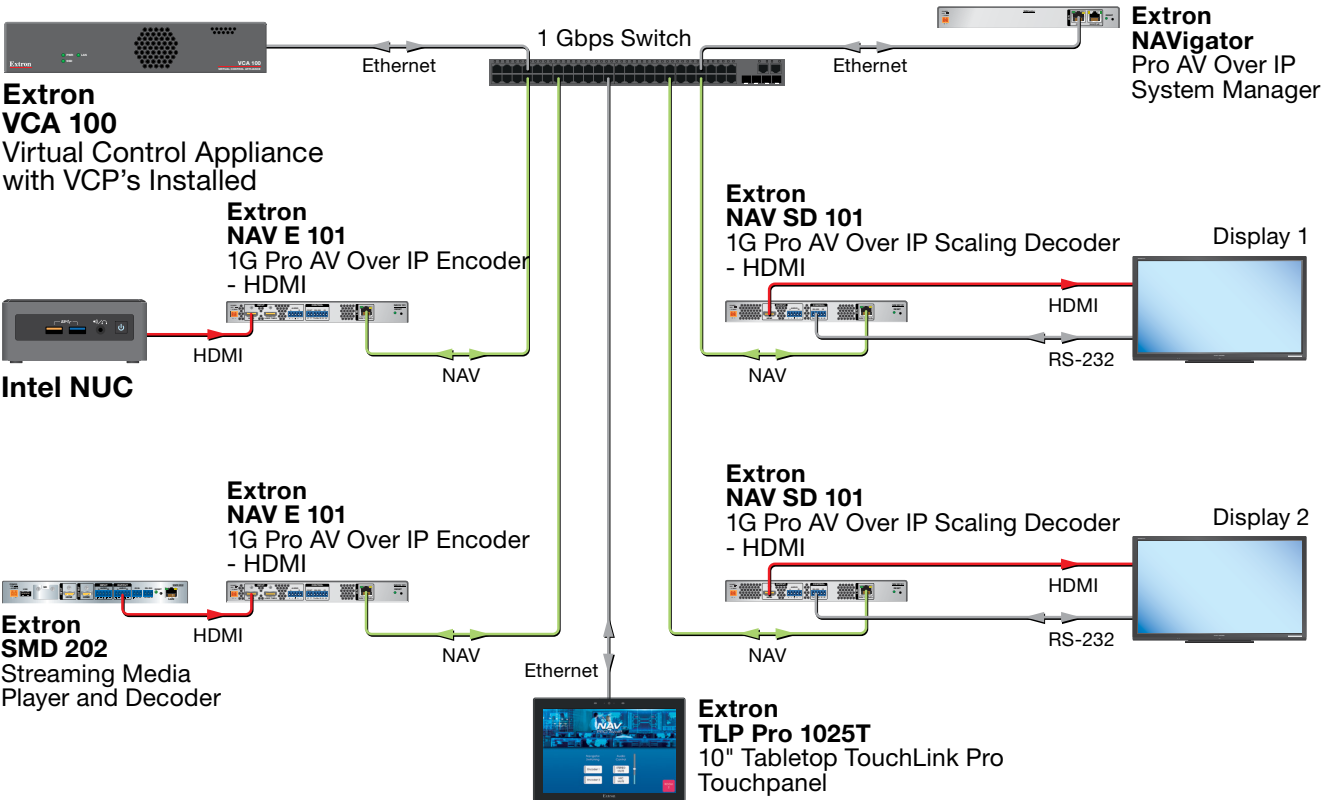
Extron
VCA 100

Ethernet

1 Gbps Switch

Ethernet

Extron
NAVigator
Pro AV Over IP
System Manager

Extron
VCA 100
Virtual Control Appliance with VCP's Installed

Extron
NAV E 101
1G Pro AV Over IP Encoder - HDMI

Extron
NAV SD 101
1G Pro AV Over IP Scaling Decoder - HDMI

Display 1

HDMI

HDMI

RS-232

NAV

NAV

Intel NUC

Extron
NAV E 101
1G Pro AV Over IP Encoder - HDMI

Extron
NAV SD 101
1G Pro AV Over IP Scaling Decoder - HDMI

Display 2

HDMI

HDMI

RS-232

Extron
SMD 202
Streaming Media Player and Decoder

NAV

Ethernet

NAV

Extron
TLP Pro 1025T
10" Tabletop TouchLink Pro Touchpanel

NAV

Extron